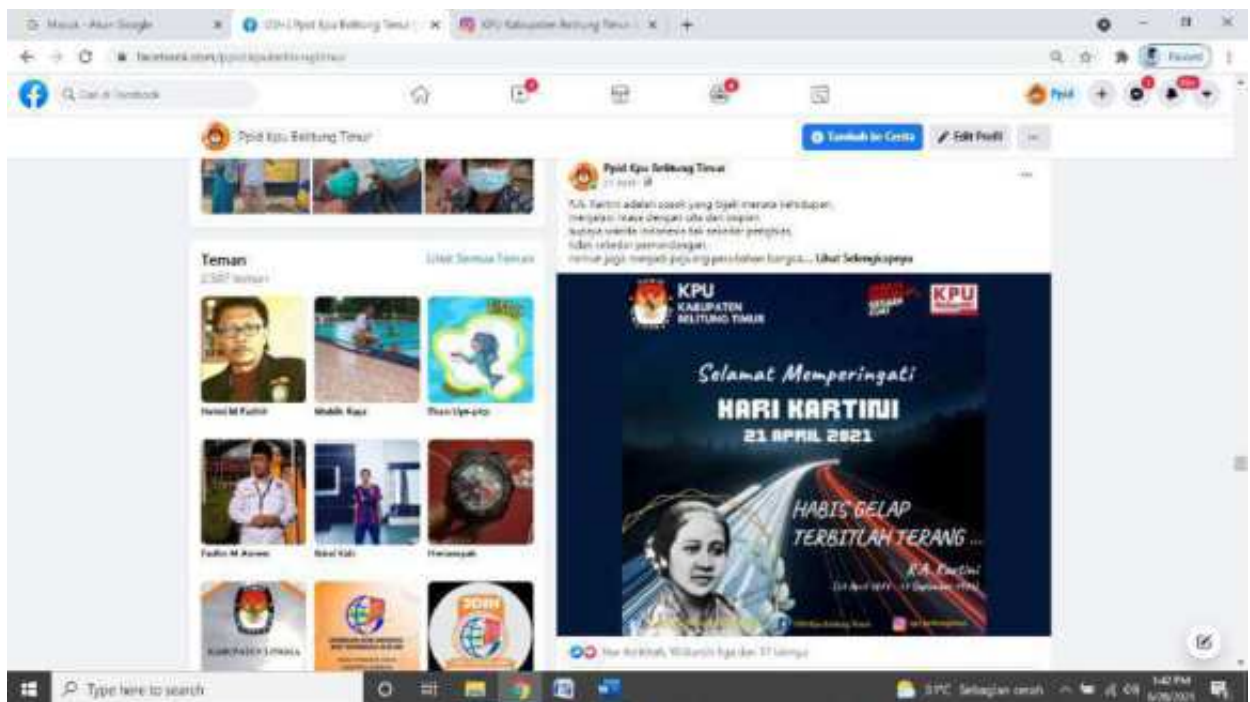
Masuk - Akun Google
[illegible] Ppid Kpu Belitung Timur
KPU Kabupaten Belitung Timur
facebook.com/ppid.kpubelitungtimur
Cari di Facebook
Ppid
Ppid Kpu Belitung Timur
Tambah ke Cerita
Edit Profil
Teman
Lihat Semua Teman
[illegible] teman
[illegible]
Ppid Kpu Belitung Timur
21 April
R.A. Kartini adalah sosok yang tidak mereka kehidupan,
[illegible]
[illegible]
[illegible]
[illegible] ... Lihat Selengkapnya
KPU
KABUPATEN BELITUNG TIMUR
KPU
Selamat Memperingati
HARI KARTINI
21 APRIL 2021
KPU
HABIS GELAP
TERBITLAH TERANG ...
R.A. Kartini
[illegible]
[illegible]
Type here to search
Sebagian cerah
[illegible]